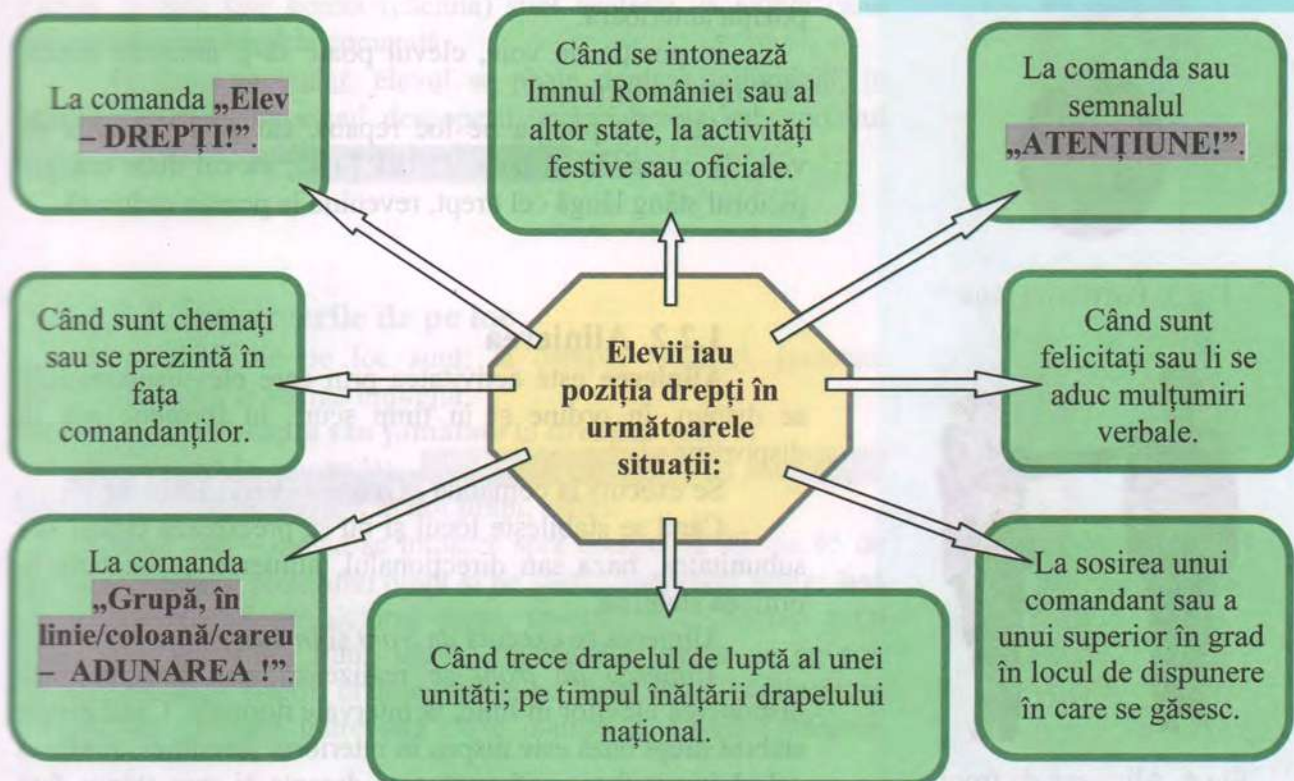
Elevii iau poziția drepți în următoarele situații:

La comanda „Elev – DREPȚI!”.

Când se intonează Imnul României sau al altor state, la activități festive sau oficiale.

La comanda sau semnalul „ATENȚIUNE!”.

Când sunt chemați sau se prezintă în fața comandanților.

Când sunt felicitați sau li se aduc mulțumiri verbale.

La comanda „Grupă, în linie/coloană/careu – ADUNAREA !”.

Când trece drapelul de luptă al unei unități; pe timpul înălțării drapelului național.

La sosirea unui comandant sau a unui superior în grad în locul de dispunere în care se găsesc.